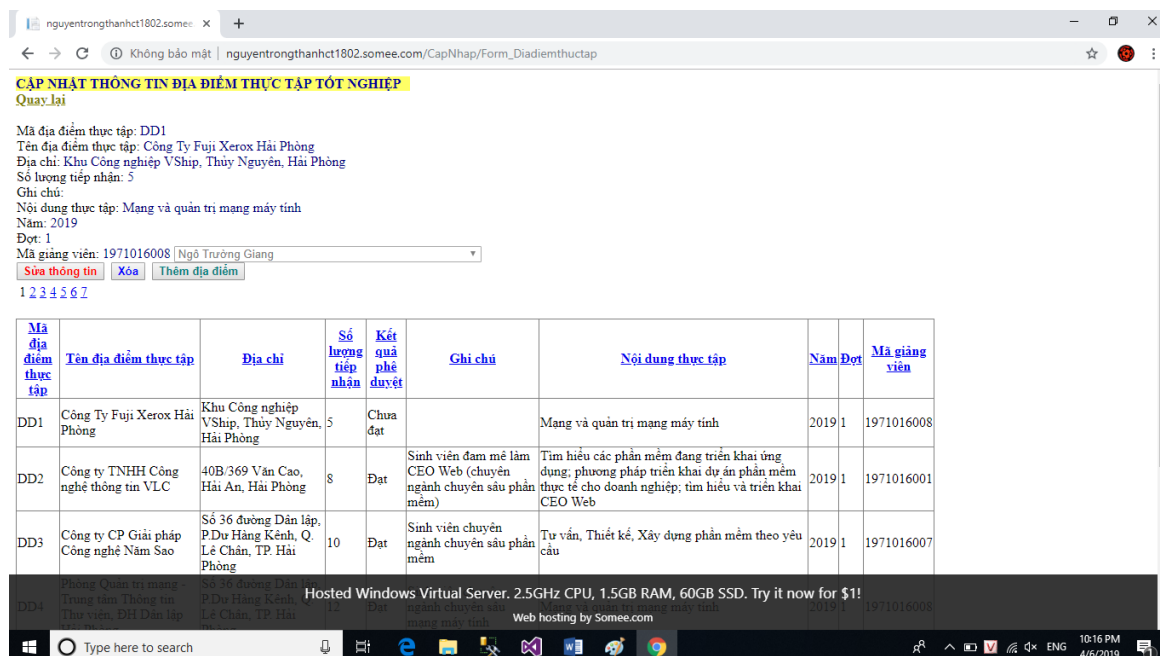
nguyentrongthanhct1802.somee ×  +

Không bảo mật | nguyentrongthanhct1802.somee.com/CapNhap/Form_Diadiemthuctap

CẬP NHẬT THÔNG TIN ĐỊA ĐIỂM THỰC TẬP TỐT NGHIỆP
Quay lại

Mã địa điểm thực tập: DD1
Tên địa điểm thực tập: Công Ty Fuji Xerox Hải Phòng
Địa chỉ: Khu Công nghiệp VShip, Thủy Nguyên, Hải Phòng
Số lượng tiếp nhận: 5
Ghi chú:
Nội dung thực tập: Mạng và quản trị mạng máy tính
Năm: 2019
Đợt: 1
Mã giảng viên: 1971016008 Ngô Trường Giang
Sửa thông tin  Xóa  Thêm địa điểm
1 2 3 4 5 6 7

| Mã địa điểm thực tập | Tên địa điểm thực tập | Địa chỉ | Số lượng tiếp nhận | Kết quả phê duyệt | Ghi chú | Nội dung thực tập | Năm | Đợt | Mã giảng viên |
|---|---|---|---|---|---|---|---|---|---|
| DD1 | Công Ty Fuji Xerox Hải Phòng | Khu Công nghiệp VShip, Thủy Nguyên, Hải Phòng | 5 | Chưa đạt | | Mạng và quản trị mạng máy tính | 2019 | 1 | 1971016008 |
| DD2 | Công ty TNHH Công nghệ thông tin VLC | 40B/369 Văn Cao, Hải An, Hải Phòng | 8 | Đạt | Sinh viên đam mê làm CEO Web (chuyên ngành chuyên sâu phần mềm) | Tìm hiểu các phần mềm đang triển khai ứng dụng; phương pháp triển khai dự án phần mềm thực tế cho doanh nghiệp; tìm hiểu và triển khai CEO Web | 2019 | 1 | 1971016001 |
| DD3 | Công ty CP Giải pháp Công nghệ Năm Sao | Số 36 đường Dân lập, P.Dư Hàng Kênh, Q. Lê Chân, TP. Hải Phòng | 10 | Đạt | Sinh viên chuyên ngành chuyên sâu phần mềm | Tư vấn, Thiết kế, Xây dựng phần mềm theo yêu cầu | 2019 | 1 | 1971016007 |
| DD4 | Phòng Quản trị mạng - Trung tâm Thông tin Thư viện, ĐH Dân lập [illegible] | Số 36 đường Dân lập, P.Dư Hàng Kênh, Q. Lê Chân, TP. Hải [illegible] | 12 | Đạt | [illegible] ngành chuyên sâu mạng máy tính | Mạng và quản trị mạng máy tính | 2019 | 1 | 1971016008 |

Hosted Windows Virtual Server. 2.5GHz CPU, 1.5GB RAM, 60GB SSD. Try it now for $1!
Web hosting by Somee.com

Type here to search
ENG 10:16 PM 4/6/2019